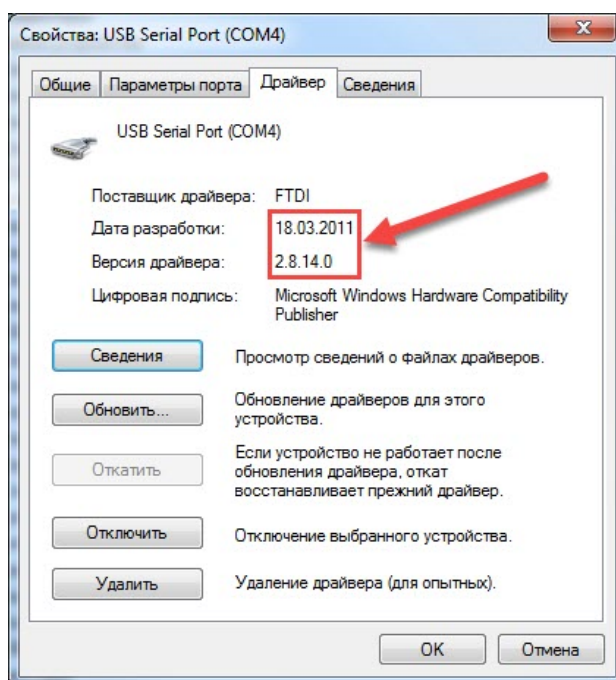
Свойства: USB Serial Port (COM4)

X

Общие | Параметры порта | Драйвер | Сведения

USB Serial Port (COM4)

| | |
|---|---|
| Поставщик драйвера: | FTDI |
| Дата разработки: | 18.03.2011 |
| Версия драйвера: | 2.8.14.0 |
| Цифровая подпись: | Microsoft Windows Hardware Compatibility Publisher |

Сведения — Просмотр сведений о файлах драйверов.

Обновить... — Обновление драйверов для этого устройства.

Откатить — Если устройство не работает после обновления драйвера, откат восстанавливает прежний драйвер.

Отключить — Отключение выбранного устройства.

Удалить — Удаление драйвера (для опытных).

OK | Отмена